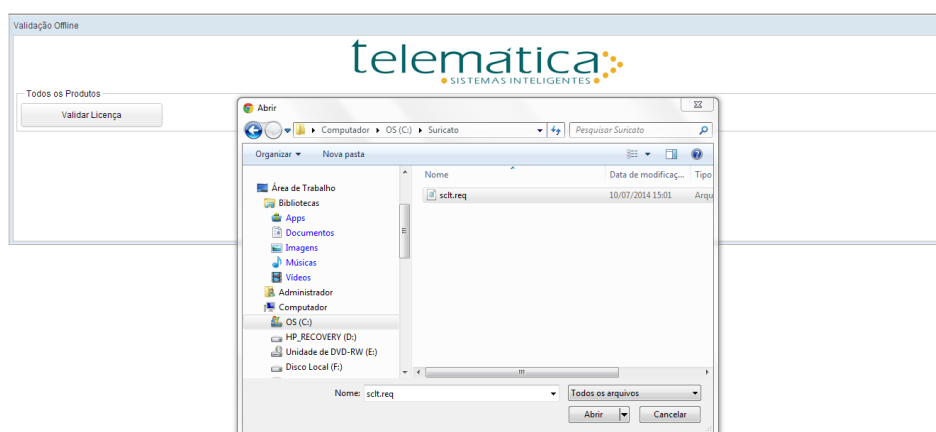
Validação Offline

telemática
SISTEMAS INTELIGENTES

Todos os Produtos

Validar Licença

Abrir

Computador ▸ OS (C:) ▸ Suricato

Pesquisar Suricato

Organizar ▾ Nova pasta

Área de Trabalho
Bibliotecas
Apps
Documentos
Imagens
Músicas
Vídeos
Administrador
Computador
OS (C:)
HP_RECOVERY (D:)
Unidade de DVD-RW (E:)
Disco Local (F:)

| Nome | Data de modificaç... | Tipo |
|---|---|---|
| sclt.req | 10/07/2014 15:01 | Arqu |

Nome: sclt.req

Todos os arquivos

Abrir

Cancelar